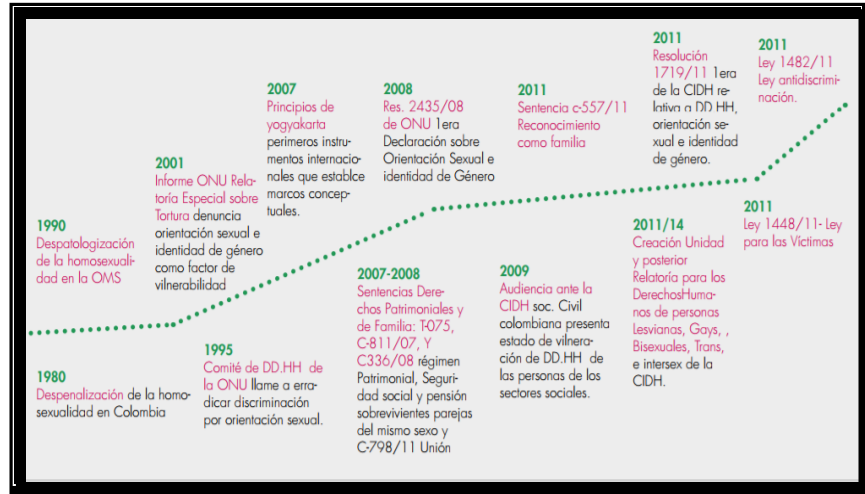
1990
Despatologización de la homosexualidad en la OMS

1980
Despenalización de la homosexualidad en Colombia

2001
Informe ONU Relatoría Especial sobre Tortura denuncia orientación sexual e identidad de género como factor de vilnerabilidad

1995
Comité de DD.HH de la ONU llame a erradicar discriminación por orientación sexual.

2007
Principios de yogyakarta perimeros instrumentos internacionales que establce marcos conceptuales.

2007-2008
Sentencias Derechos Patrimoniales y de Familia: T-075, C-811/07, Y C336/08 régimen Patrimonial, Seguridad social y pensión sobrevivientes parejas del mismo sexo y C-798/11 Unión

2008
Res. 2435/08 de ONU 1era Declaración sobre Orientación Sexual e identidad de Género

2011
Sentencia c-557/11 Reconocimiento como familia

2009
Audiencia ante la CIDH soc. Civil colombiana presenta estado de vilneración de DD.HH de las personas de los sectores sociales.

2011
Resolución 1719/11 1era de la CIDH relativa a DD.HH, orientación sexual e identidad de género.

2011/14
Creación Unidad y posterior Relatoría para los DerechosHumanos de personas Lesvianas, Gays, , Bisexuales, Trans, e intersex de la CIDH.

2011
Ley 1482/11 Ley antidiscriminación.

2011
Ley 1448/11- Ley para las Victimas